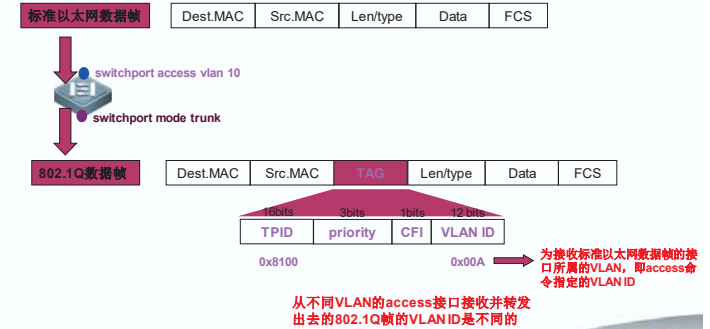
标准以太网数据帧

| Dest.MAC | Src.MAC | Len/type | Data | FCS |
|---|---|---|---|---|

switchport access vlan 10

switchport mode trunk

802.1Q数据帧

| Dest.MAC | Src.MAC | TAG | Len/type | Data | FCS |
|---|---|---|---|---|---|

16bits 3bits 1bits 12 bits

| TPID | priority | CFI | VLAN ID |
|---|---|---|---|

0x8100

0x00A

为接收标准以太网数据帧的接口所属的VLAN，即access命令指定的VLAN ID

从不同VLAN的access接口接收并转发出去的802.1Q帧的VLAN ID是不同的